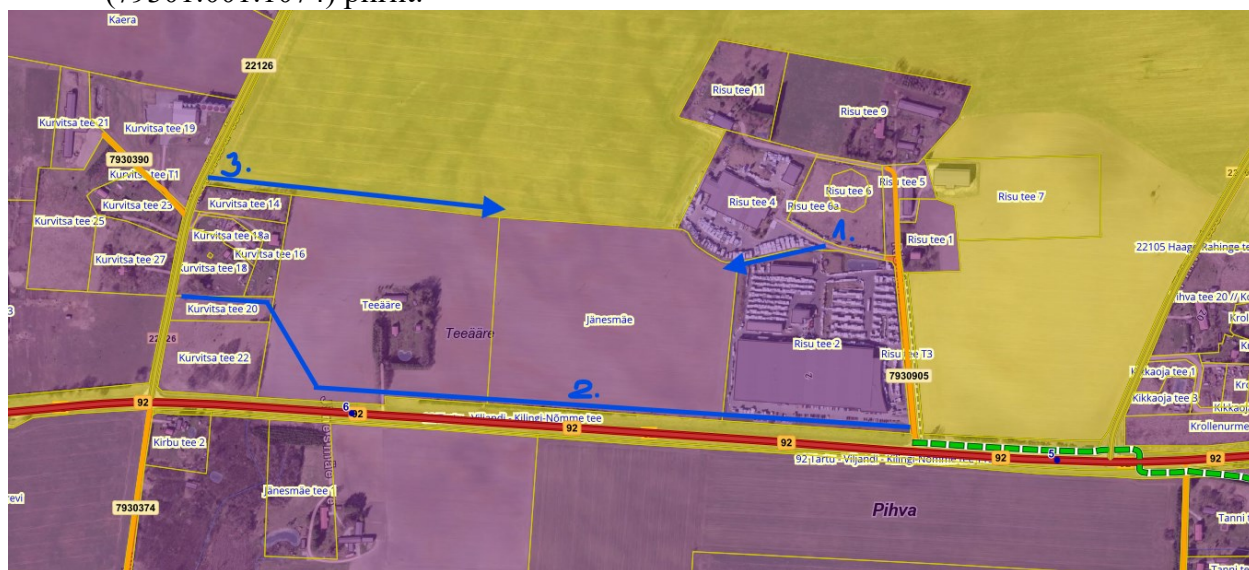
(79301:001:1074) piiria.

Kaera
22126
Risu tee 11
Risu tee 9
Kurvitsa tee 21
Kurvitsa tee 19
7930390
Kurvitsa tee T1
3.
Risu tee 6
Risu tee 5
Risu tee 7
Risu tee 4
Risu tee 6a
Kurvitsa tee 23
Kurvitsa tee 14
Kurvitsa tee 25
1.
Kurvitsa tee 18a
Risu tee 1
22105 Haage-Rahinge tee
Kurvitsa tee 27
Kurvitsa tee 16
Kurvitsa tee 18
Pihva tee 20
Krol
Kurvitsa tee 20
Teeääre
Jänesmäe
Teeääre
22126
Risu tee 2
Kurvitsa tee 22
Risu tee T3
7930905
2.
Kikkaoja tee 1
Kro
Kikkaoja tee 3
Kikkaoj
92
6
92
Viljandi - Kilingi-Nõmme tee
92
92
Krollenurme
92
92
Kirbu tee 2
92 Tartu - Viljandi - Kilingi-Nõmme tee
6
92
Jänesmäe tee 1
7930374
Pihva
Tanni t
Tanni te